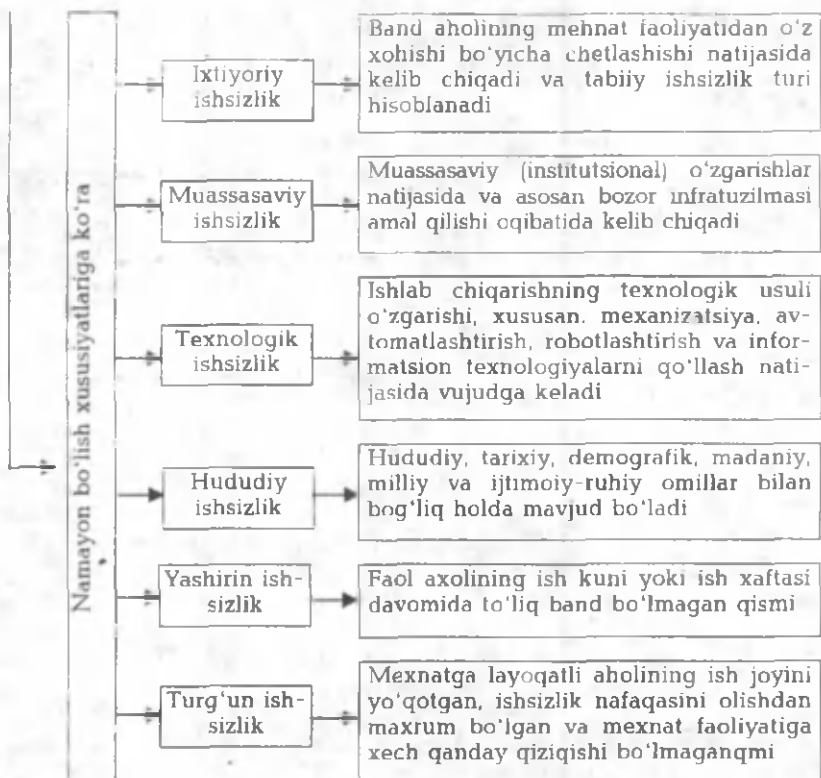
Namayon bo'lish xususiyatlariga ko'ra

Ixtiyoriy ishsizlik

Band aholining mehnat faoliyatidan o'z xohishi bo'yicha chetlashishi natijasida kelib chiqadi va tabiiy ishsizlik turi hisoblanadi

Muassasaviy ishsizlik

Muassasaviy (institutsional) o'zgarishlar natijasida va asosan bozor infratuzilmasi amal qilishi oqibatida kelib chiqadi

Texnologik ishsizlik

Ishlab chiqarishning texnologik usuli o'zgarishi, xususan, mexanizatsiya, avtomatlashtirish, robotlashtirish va informatsion texnologiyalarni qo'llash natijasida vujudga keladi

Hududiy ishsizlik

Hududiy, tarixiy, demografik, madaniy, milliy va ijtimoiy-ruhiy omillar bilan bog'liq holda mavjud bo'ladi

Yashirin ishsizlik

Faol axolining ish kuni yoki ish xaftasi davomida to'liq band bo'lmagan qismi

Turg'un ishsizlik

Mexnatga layoqatli aholining ish joyini yo'qotgan, ishsizlik nafaqasini olishdan maxrum bo'lgan va mexnat faoliyatiga xech qanday qiziqishi bo'lmaganqmi